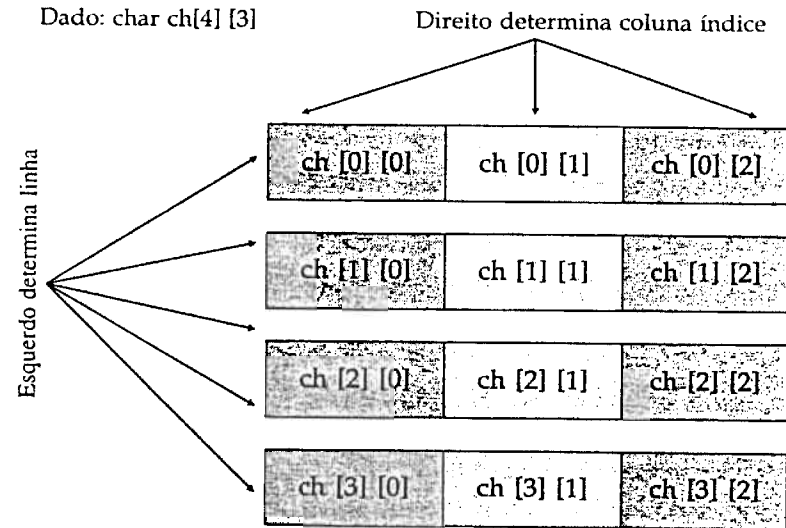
Dado: char ch[4] [3]

Direito determina coluna índice

Esquerdo determina linha

| ch [0] [0] | ch [0] [1] | ch [0] [2] |
| ch [1] [0] | ch [1] [1] | ch [1] [2] |
| ch [2] [0] | ch [2] [1] | ch [2] [2] |
| ch [3] [0] | ch [3] [1] | ch [3] [2] |